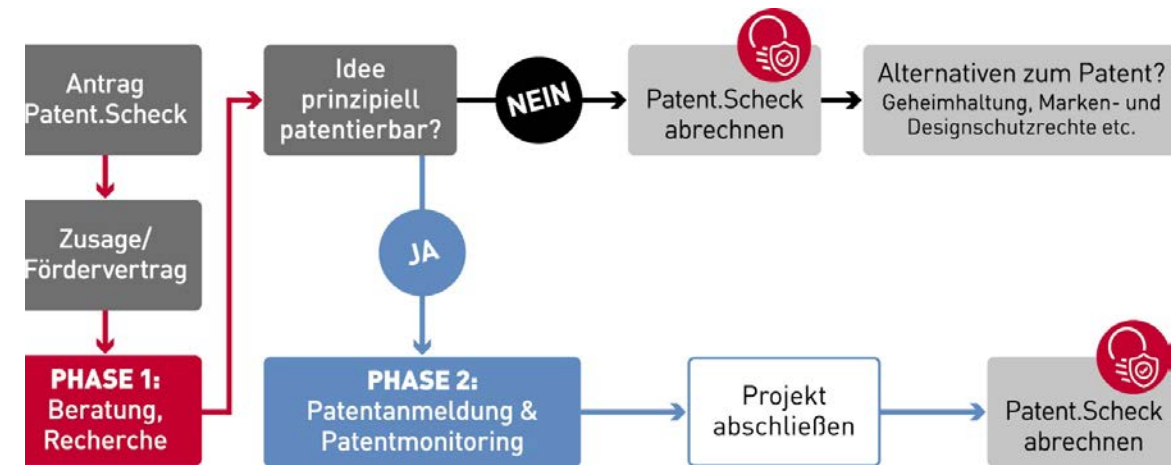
Antrag Patent.Scheck

Zusage/ Fördervertrag

PHASE 1: Beratung, Recherche

Idee prinzipiell patentierbar?

NEIN

Patent.Scheck abrechnen

Alternativen zum Patent? Geheimhaltung, Marken- und Designschutzrechte etc.

JA

PHASE 2: Patentanmeldung & Patentmonitoring

Projekt abschließen

Patent.Scheck abrechnen